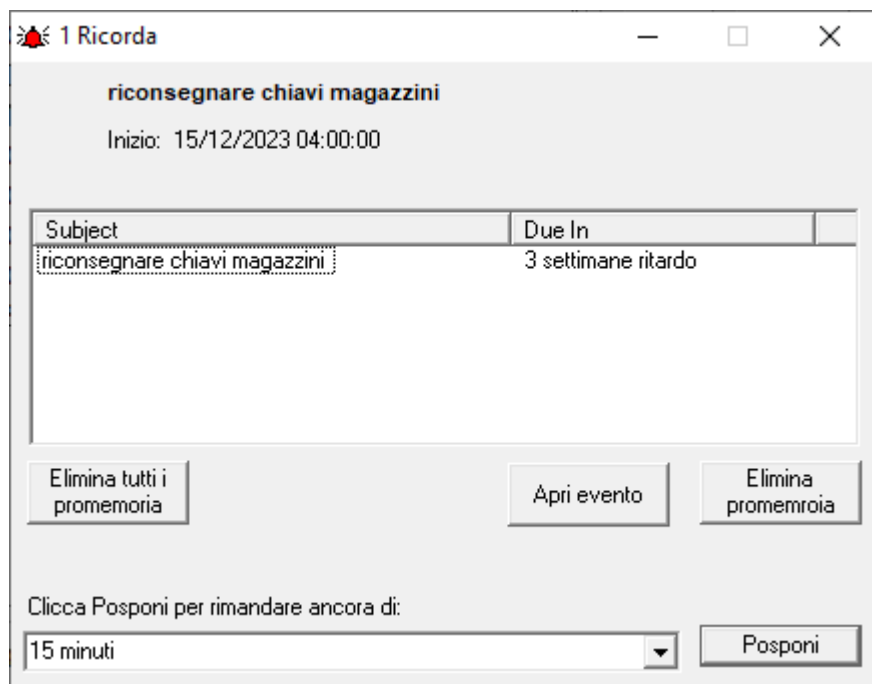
1 Ricorda

riconsegnare chiavi magazzini

Inizio: 15/12/2023 04:00:00

| Subject | Due In |
|---|---|
| riconsegnare chiavi magazzini | 3 settimane ritardo |

Elimina tutti i promemoria

Apri evento

Elimina promemroia

Clicca Posponi per rimandare ancora di:

15 minuti

Posponi